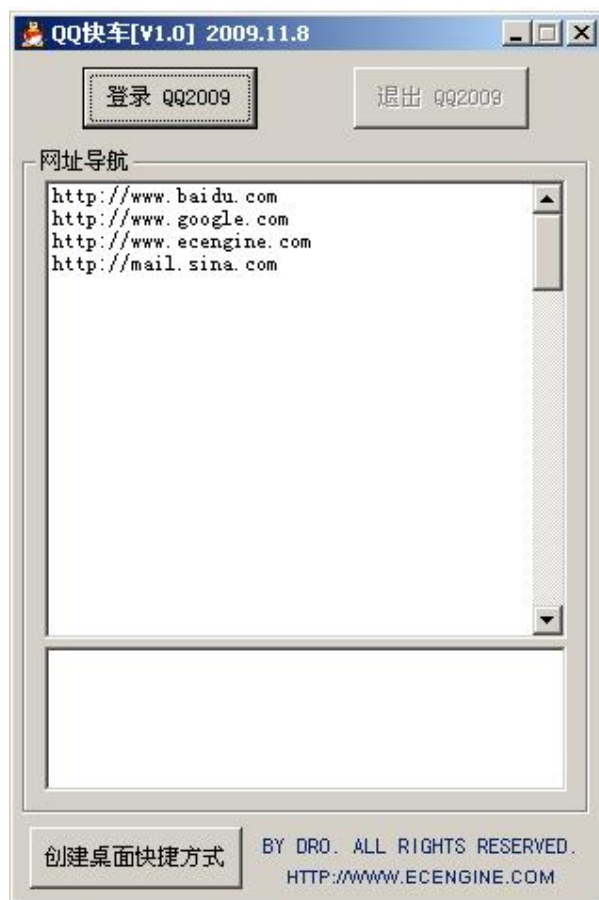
QQ快车[V1.0] 2009.11.8

登录 QQ2009

退出 QQ2009

网址导航

http://www.baidu.com
http://www.google.com
http://www.ecengine.com
http://mail.sina.com

创建桌面快捷方式

BY DRO. ALL RIGHTS RESERVED.
HTTP://WWW.ECENGINE.COM